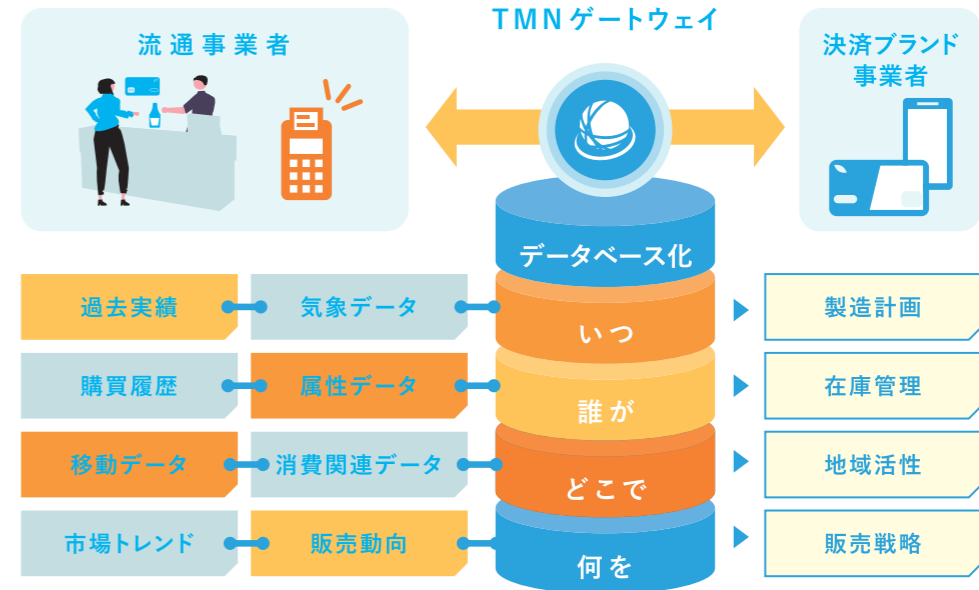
TMNゲートウェイ

流通事業者

決済ブランド事業者

データベース化

過去実績

気象データ

いつ

製造計画

購買履歴

属性データ

誰が

在庫管理

移動データ

消費関連データ

どこで

地域活性

市場トレンド

販売動向

何を

販売戦略